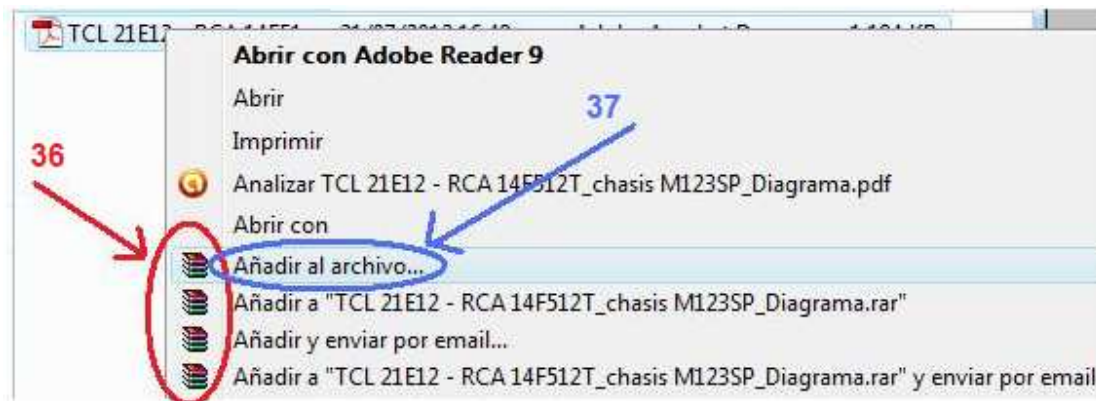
TCL 21E12 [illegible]

Abrir con Adobe Reader 9

Abrir

Imprimir

37

36

Analizar TCL 21E12 - RCA 14F512T_chasis M123SP_Diagrama.pdf

Abrir con

Añadir al archivo...

Añadir a "TCL 21E12 - RCA 14F512T_chasis M123SP_Diagrama.rar"

Añadir y enviar por email...

Añadir a "TCL 21E12 - RCA 14F512T_chasis M123SP_Diagrama.rar" y enviar por email